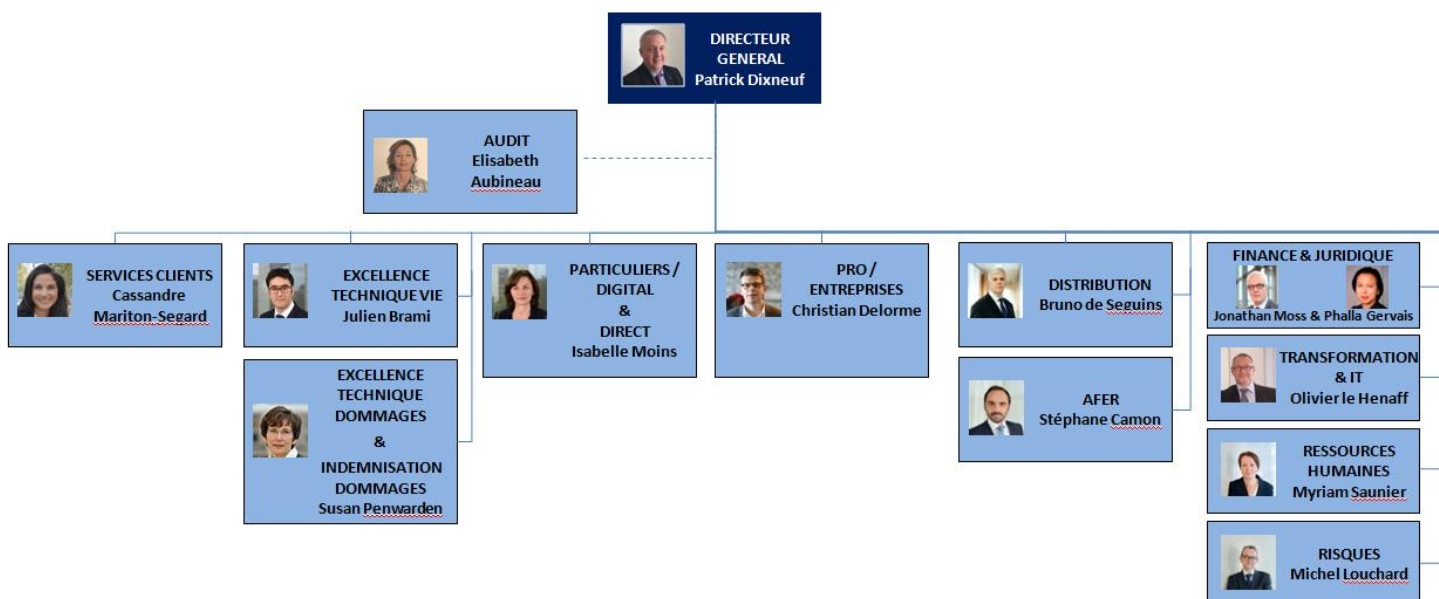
DIRECTEUR GENERAL
Patrick Dixneuf

AUDIT
Elisabeth Aubineau

SERVICES CLIENTS
Cassandre Mariton-Segard

EXCELLENCE TECHNIQUE VIE
Julien Brami

EXCELLENCE TECHNIQUE DOMMAGES
&
INDEMNISATION DOMMAGES
Susan Penwarden

PARTICULIERS / DIGITAL
&
DIRECT
Isabelle Moins

PRO / ENTREPRISES
Christian Delorme

DISTRIBUTION
Bruno de Seguins

AFER
Stéphane Camon

FINANCE & JURIDIQUE
Jonathan Moss & Phalla Gervais

TRANSFORMATION & IT
Olivier le Henaff

RESSOURCES HUMAINES
Myriam Saunier

RISQUES
Michel Louchard